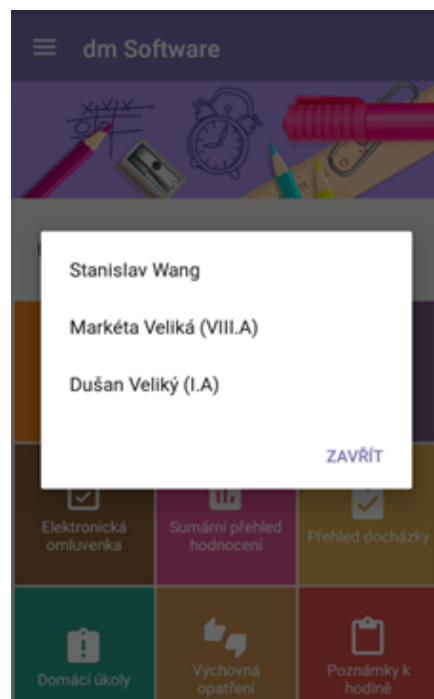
dm Software

Stanislav Wang

Markéta Veliká (VIII.A)

Dušan Veliký (I.A)

ZAVŘÍT

Elektronická omluvenka

Sumární přehled hodnocení

Přehled docházky

Domácí úkoly

Výchovná opatření

Poznámky k hodině